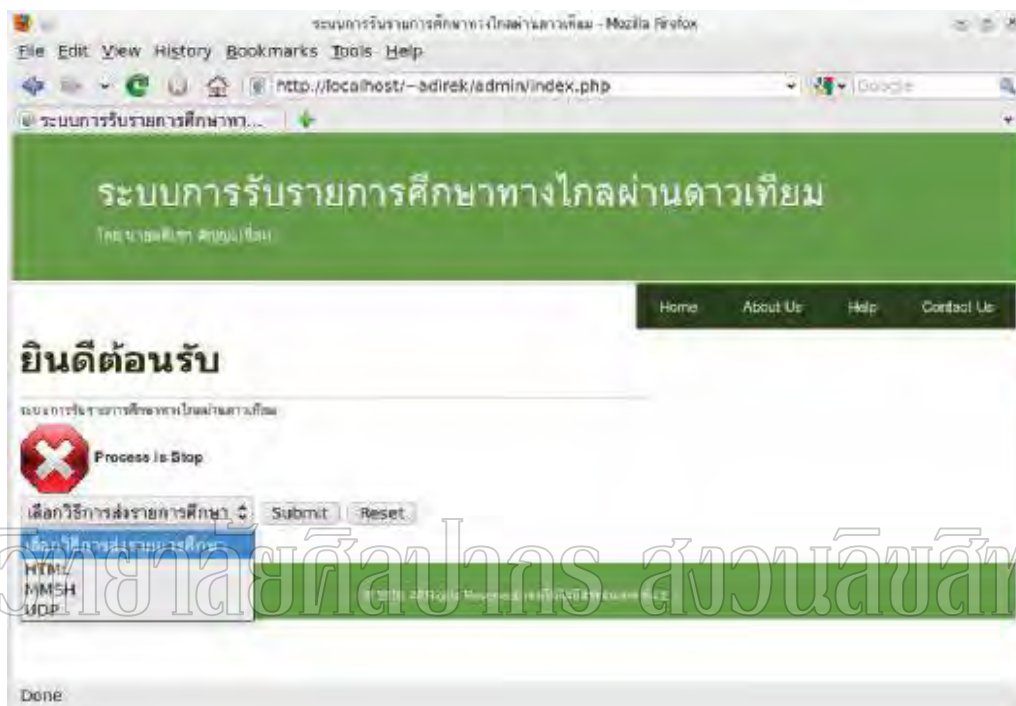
ระบบการรับรายการศึกษาทางไกลผ่านดาวเทียม - Mozilla Firefox

File Edit View History Bookmarks Tools Help

http://localhost/~adirek/admin/index.php

Google

ระบบการรับรายการศึกษาทา...

ระบบการรับรายการศึกษาทางไกลผ่านดาวเทียม

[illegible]

Home About Us Help Contact Us

ยินดีต้อนรับ

ระบบการรับรายการศึกษาทางไกลผ่านดาวเทียม

Process is Stop

เลือกวิธีการส่งรายการศึกษา

Submit Reset

เลือกวิธีการส่งรายการศึกษา

HTML

MMSH

UDP

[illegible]

มหาวิทยาลัยศิลปากร สงวนลิขสิทธิ์

Done